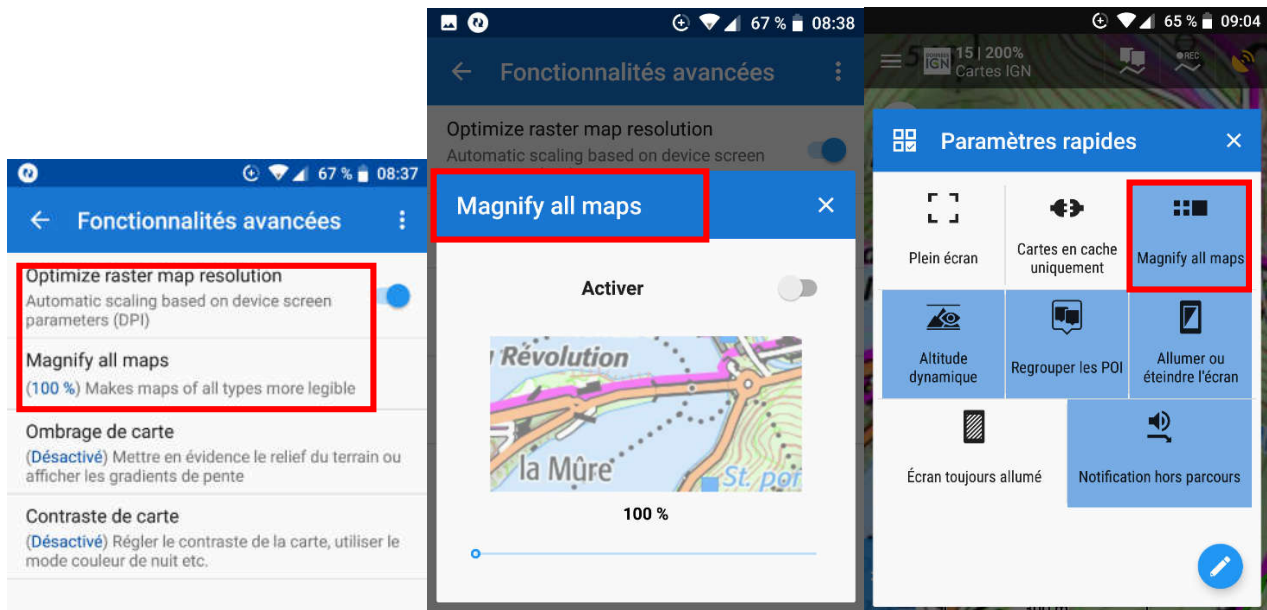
67 % 08:37

Fonctionnalités avancées

Optimize raster map resolution
Automatic scaling based on device screen parameters (DPI)

Magnify all maps
(100 %) Makes maps of all types more legible

Ombrage de carte
(Désactivé) Mettre en évidence le relief du terrain ou afficher les gradients de pente

Contraste de carte
(Désactivé) Régler le contraste de la carte, utiliser le mode couleur de nuit etc.

67 % 08:38

Fonctionnalités avancées

Optimize raster map resolution
Automatic scaling based on device screen

Magnify all maps

Activer

Révolution
la Mûre
St. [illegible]

100 %

65 % 09:04

15 | 200%
IGN
Cartes IGN

Paramètres rapides

Plein écran

Cartes en cache uniquement

Magnify all maps

Altitude dynamique

Regrouper les POI

Allumer ou éteindre l'écran

Écran toujours allumé

Notification hors parcours